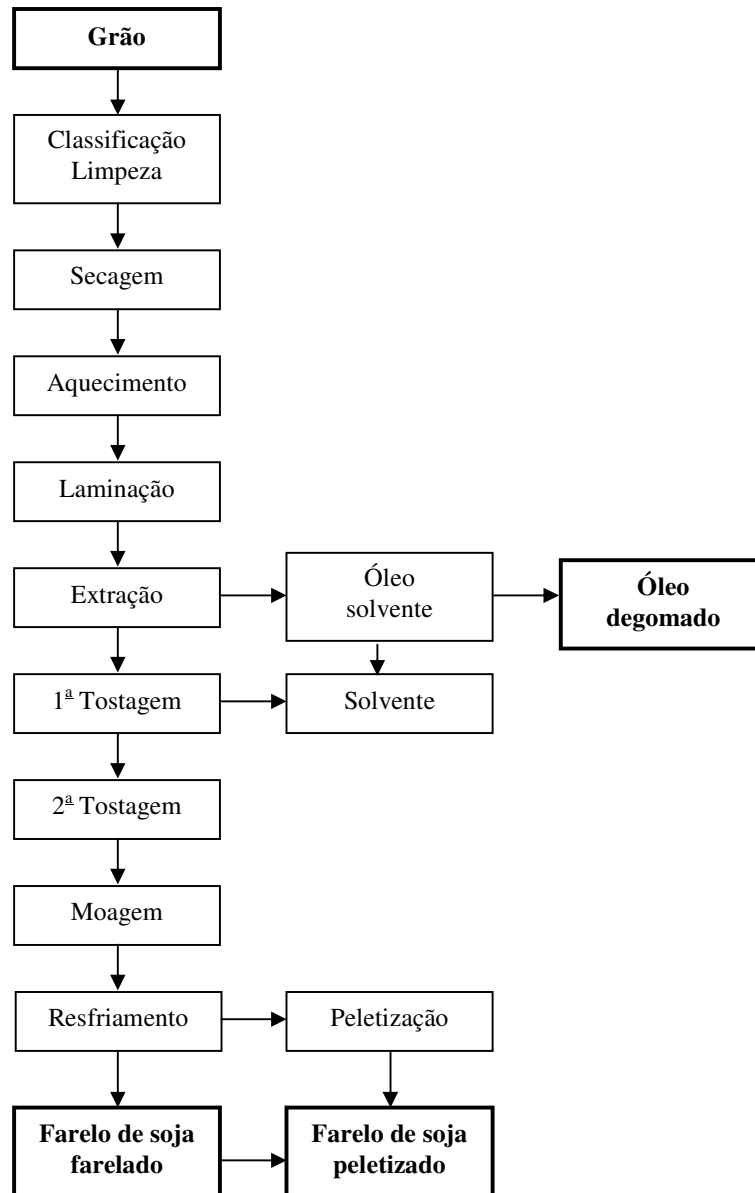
Grão

Classificação
Limpeza

Secagem

Aquecimento

Laminação

Extração

Óleo solvente

Óleo degomado

1ª Tostagem

Solvente

2ª Tostagem

Moagem

Resfriamento

Peletização

Farelo de soja farelado

Farelo de soja peletizado